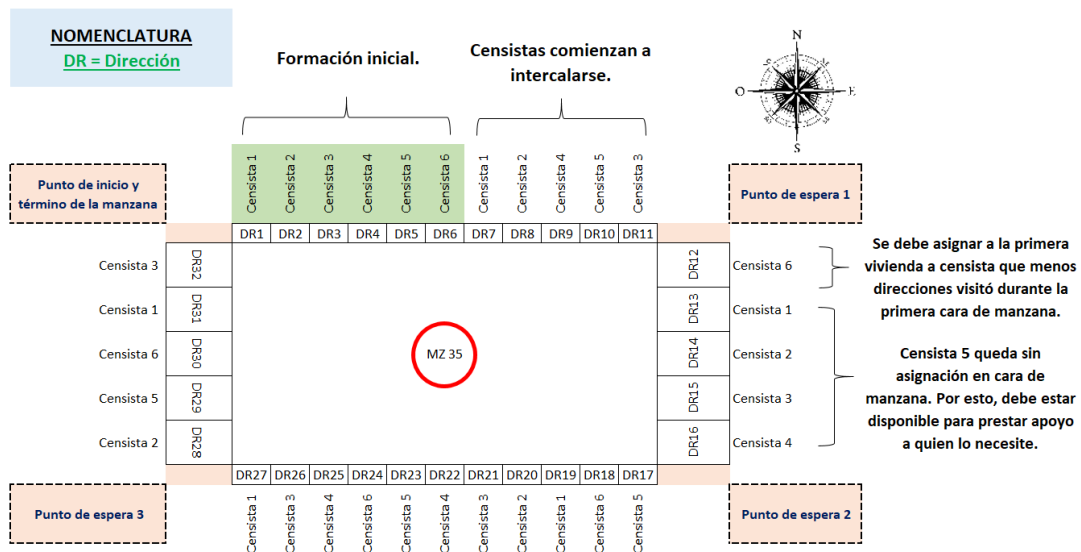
NOMENCLATURA
DR = Dirección

Formación inicial.

Censistas comienzan a intercalarse.

N
O
E
S

Punto de inicio y término de la manzana

Censista 1 | Censista 2 | Censista 3 | Censista 4 | Censista 5 | Censista 6 | Censista 1 | Censista 2 | Censista 4 | Censista 5 | Censista 3

Punto de espera 1

| DR1 | DR2 | DR3 | DR4 | DR5 | DR6 | DR7 | DR8 | DR9 | DR10 | DR11 |
|---|---|---|---|---|---|---|---|---|---|---|

Censista 3 DR32
Censista 1 DR31
Censista 6 DR30
Censista 5 DR29
Censista 2 DR28

MZ 35

DR12 Censista 6
DR13 Censista 1
DR14 Censista 2
DR15 Censista 3
DR16 Censista 4

Se debe asignar a la primera vivienda a censista que menos direcciones visitó durante la primera cara de manzana.

Censista 5 queda sin asignación en cara de manzana. Por esto, debe estar disponible para prestar apoyo a quien lo necesite.

| DR27 | DR26 | DR25 | DR24 | DR23 | DR22 | DR21 | DR20 | DR19 | DR18 | DR17 |
|---|---|---|---|---|---|---|---|---|---|---|

Punto de espera 3

Censista 1 | Censista 3 | Censista 4 | Censista 6 | Censista 5 | Censista 4 | Censista 3 | Censista 2 | Censista 1 | Censista 6 | Censista 5

Punto de espera 2